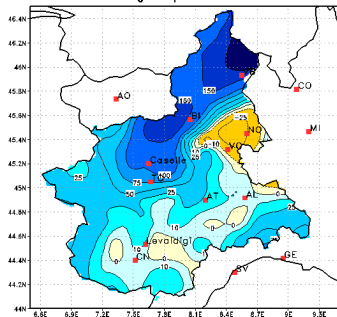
46.4N
46N
45.8N
45.6N
45.4N
45.2N
45N
44.8N
44.6N
44.4N
44.2N
44N
6.6E
6.9E
7.2E
7.5E
7.8E
8.1E
8.4E
8.7E
9E
9.3E
AO
VB
CO
MI
BI
NO
VC
Caselle
TO
AT
AL
Cavaldigl
CN
GE
SV
150
150
150
100
75
50
50
25
25
25
25
10
10
10
10
0
0
0
0
-25
-25